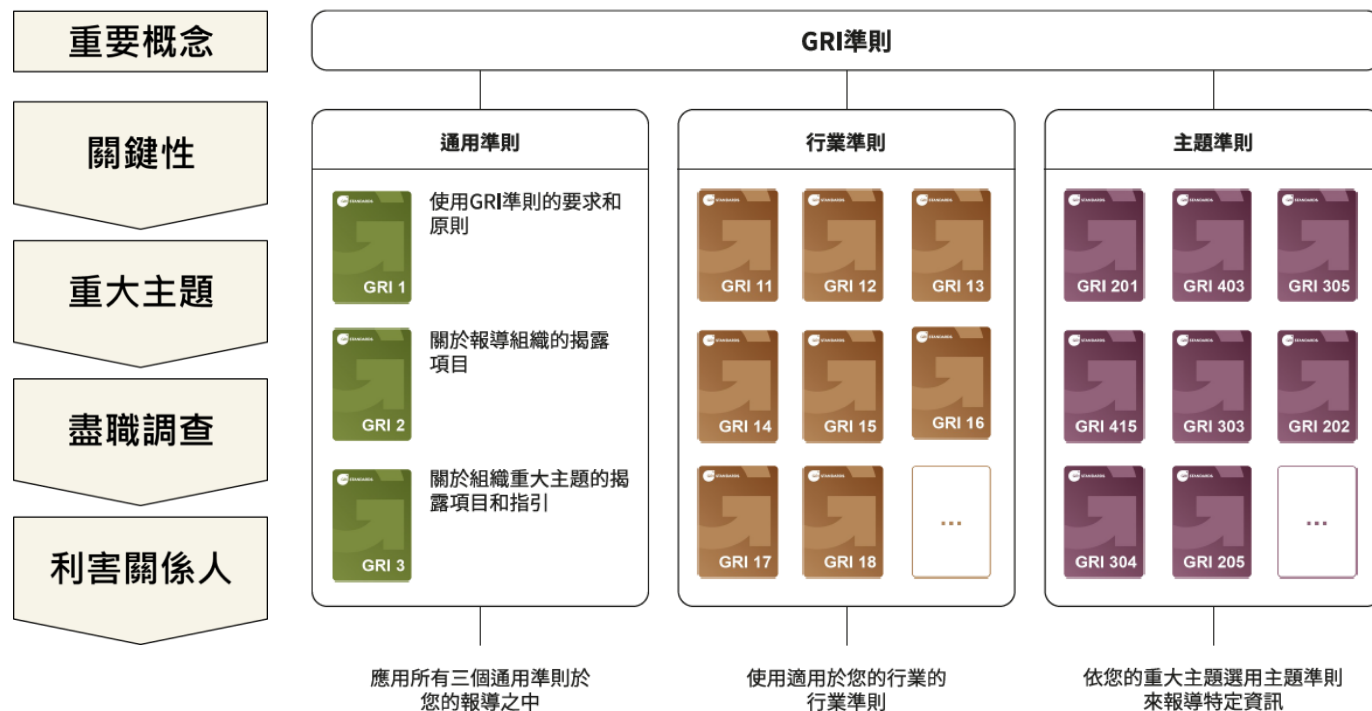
重要概念

關鍵性

重大主題

盡職調查

利害關係人

GRI準則

通用準則

GRI 1
使用GRI準則的要求和原則

GRI 2
關於報導組織的揭露項目

GRI 3
關於組織重大主題的揭露項目和指引

應用所有三個通用準則於您的報導之中

行業準則

GRI 11
GRI 12
GRI 13
GRI 14
GRI 15
GRI 16
GRI 17
GRI 18
...

使用適用於您的行業的行業準則

主題準則

GRI 201
GRI 403
GRI 305
GRI 415
GRI 303
GRI 202
GRI 304
GRI 205
...

依您的重大主題選用主題準則來報導特定資訊